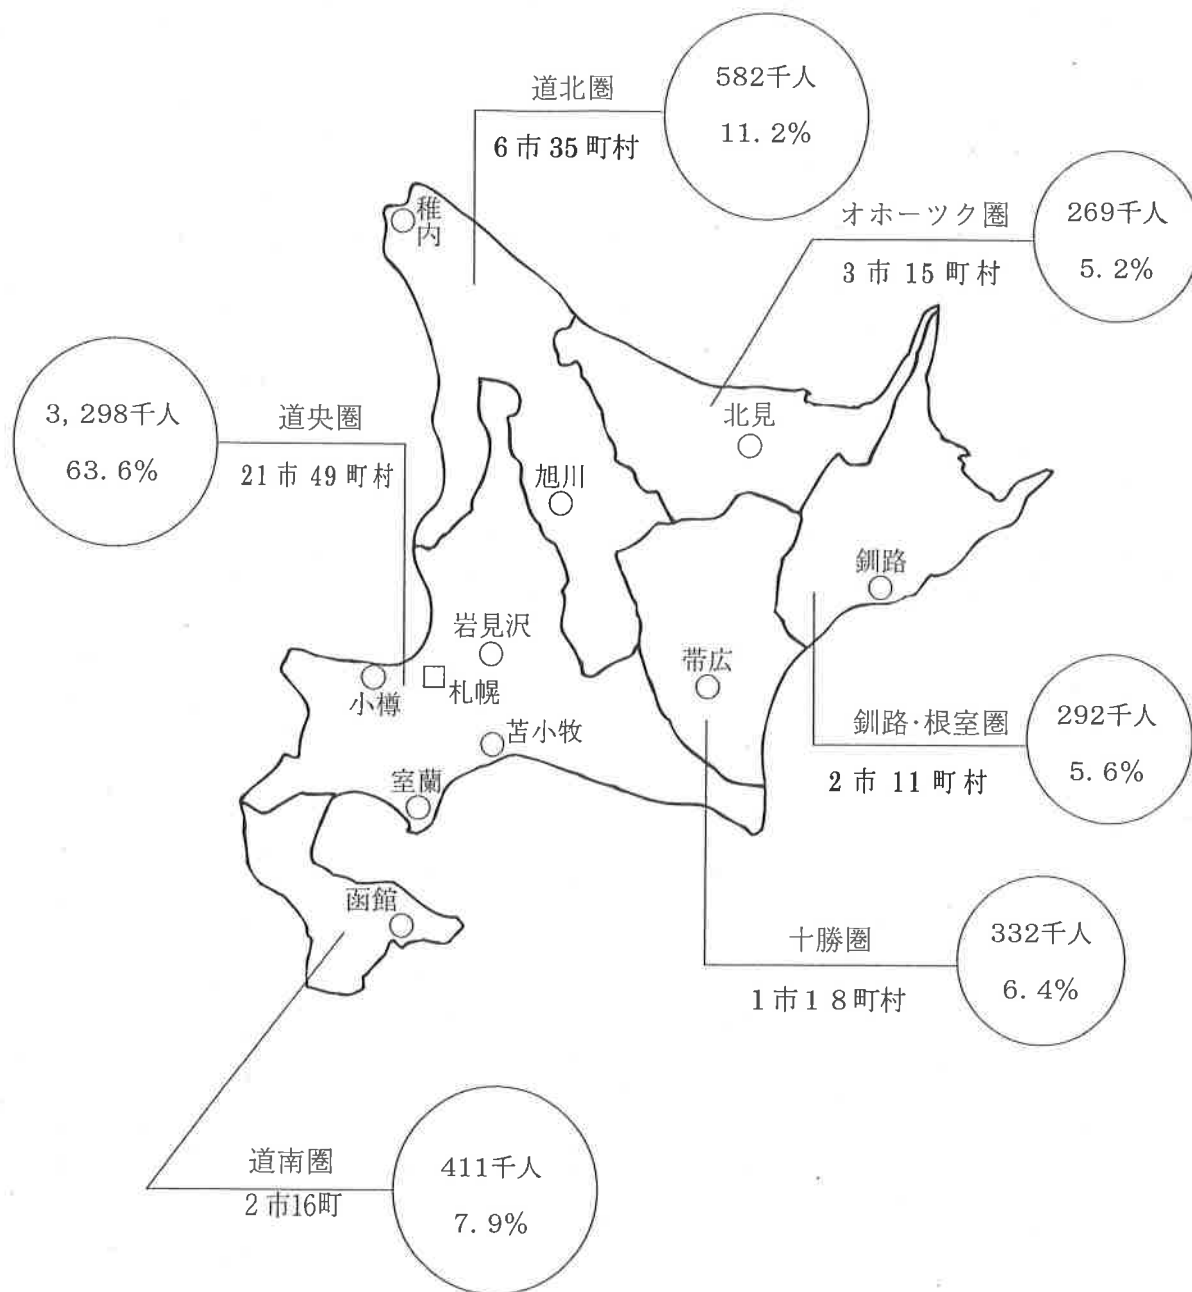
道北圏
6市35町村
582千人
11.2%

稚内

オホーツク圏
3市15町村
269千人
5.2%

3,298千人
63.6%
道央圏
21市49町村

北見
旭川

釧路

岩見沢
帯広
小樽
札幌
苫小牧
釧路·根室圏
2市11町村
292千人
5.6%

室蘭

函館

十勝圏
1市18町村
332千人
6.4%

道南圏
2市16町
411千人
7.9%